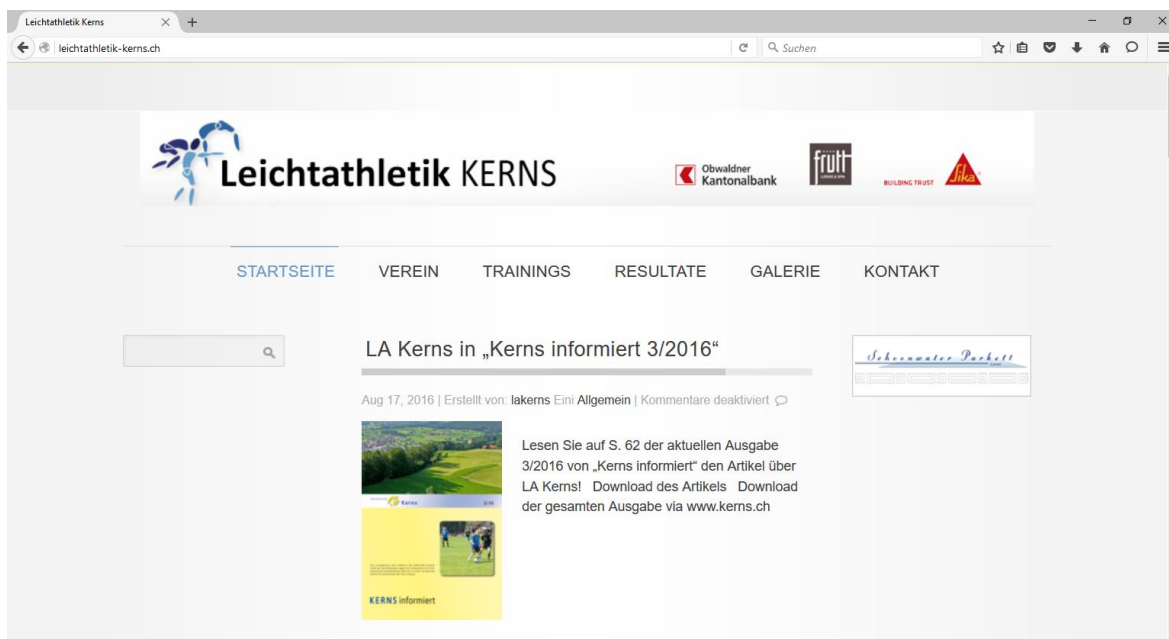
Leichtathletik Kerns
leichtathletik-kerns.ch
Suchen

Leichtathletik KERNS
Obwaldner Kantonalbank
frutt
BUILDING TRUST
Sika

STARTSEITE VEREIN TRAININGS RESULTATE GALERIE KONTAKT

LA Kerns in „Kerns informiert 3/2016“

Aug 17, 2016 | Erstellt von: lakerns Eini Allgemein | Kommentare deaktiviert

Kerns 3/16
KERNS informiert

Lesen Sie auf S. 62 der aktuellen Ausgabe 3/2016 von „Kerns informiert“ den Artikel über LA Kerns! Download des Artikels Download der gesamten Ausgabe via www.kerns.ch

Scheeuwater Parkett